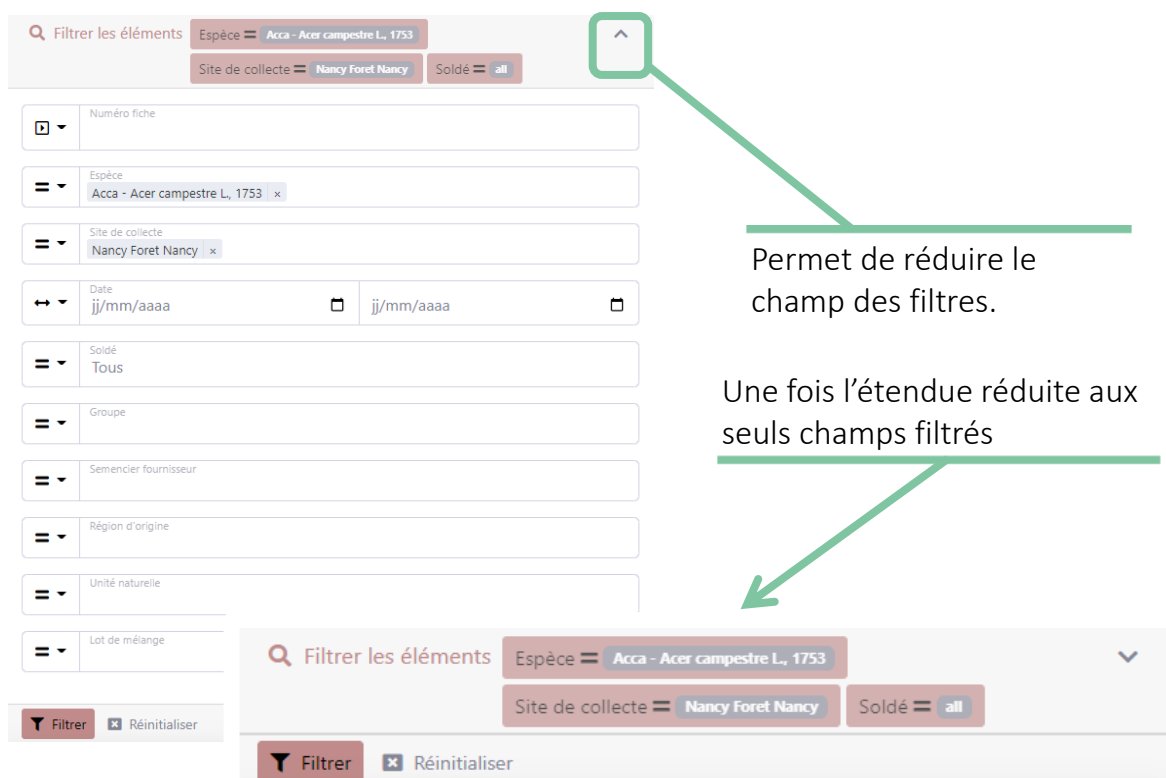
Filtrer les éléments Espèce = Acca - Acer campestre L., 1753
Site de collecte = Nancy Foret Nancy Soldé = all

Numéro fiche

Espèce
Acca - Acer campestre L., 1753 ×

Site de collecte
Nancy Foret Nancy ×

Date
jj/mm/aaaa jj/mm/aaaa

Soldé
Tous

Groupe

Semencier fournisseur

Région d'origine

Unité naturelle

Lot de mélange

Filtrer Réinitialiser

Permet de réduire le champ des filtres.

Une fois l'étendue réduite aux seuls champs filtrés

Filtrer les éléments Espèce = Acca - Acer campestre L., 1753
Site de collecte = Nancy Foret Nancy Soldé = all

Filtrer Réinitialiser